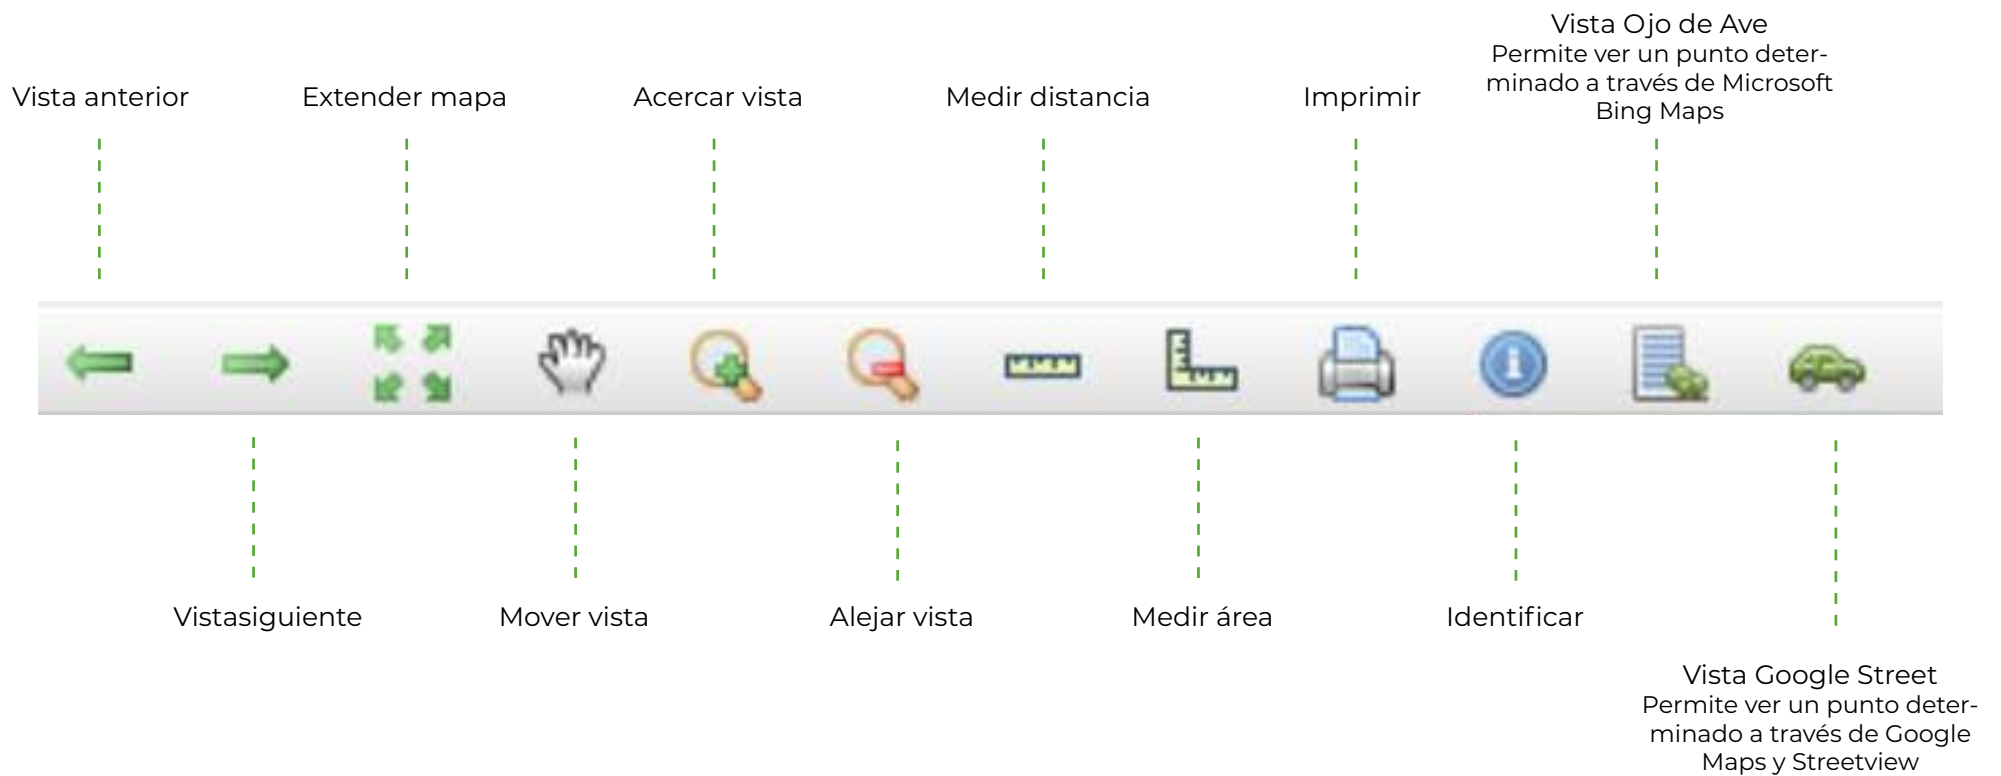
Vista anterior

Extender mapa

Acercar vista

Medir distancia

Imprimir

Vista Ojo de Ave
Permite ver un punto determinado a través de Microsoft Bing Maps

Vistasiguiente

Mover vista

Alejar vista

Medir área

Identificar

Vista Google Street
Permite ver un punto determinado a través de Google Maps y Streetview